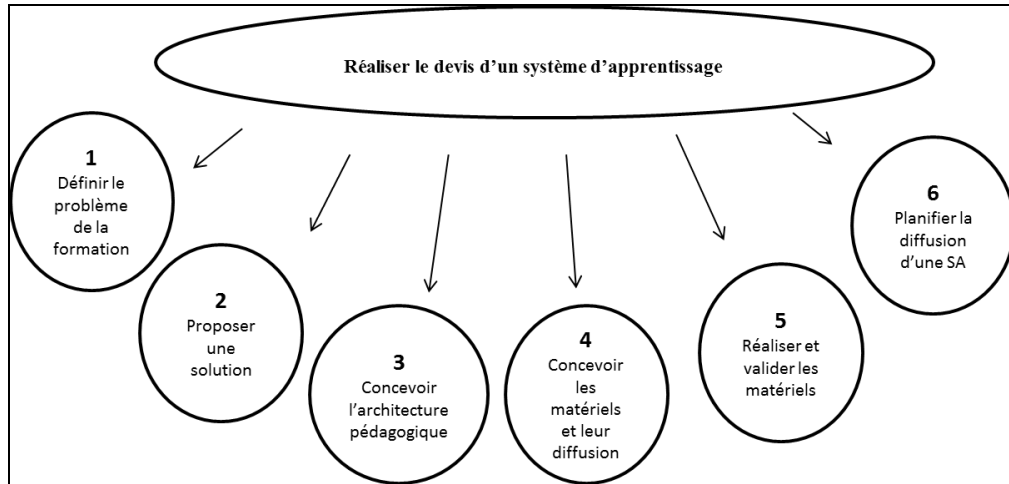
Réaliser le devis d'un système d'apprentissage

1
Définir le problème de la formation

2
Proposer une solution

3
Concevoir l'architecture pédagogique

4
Concevoir les matériels et leur diffusion

5
Réaliser et valider les matériels

6
Planifier la diffusion d'une SA